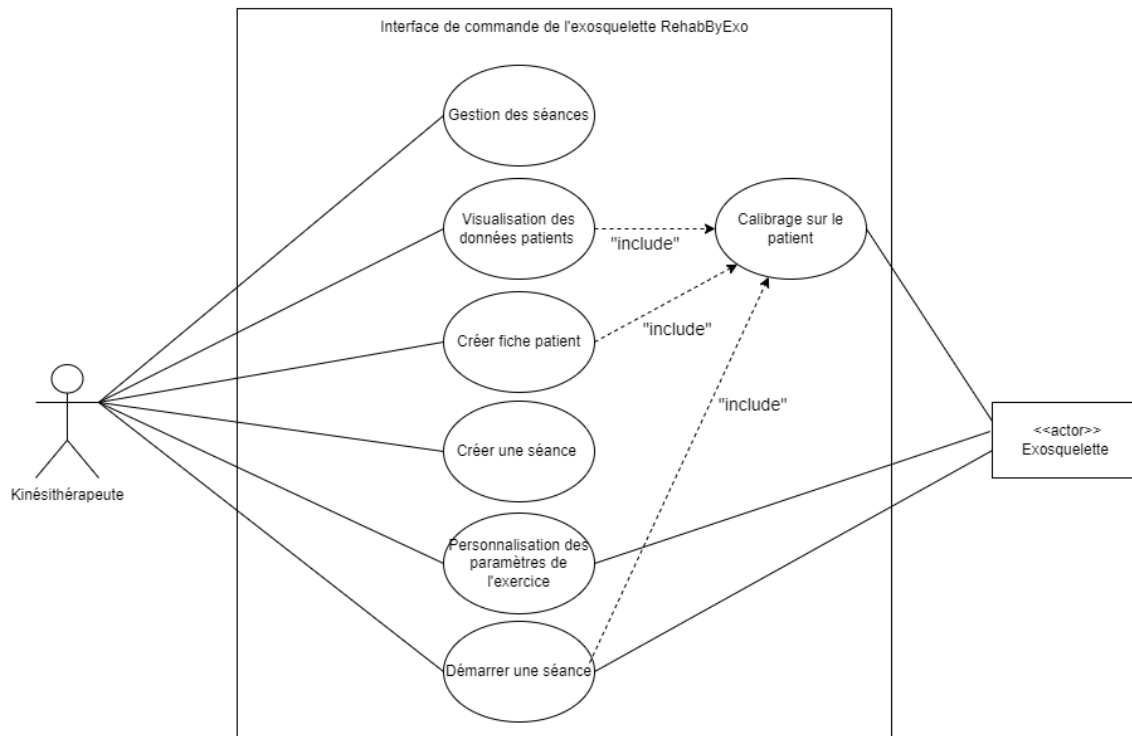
Interface de commande de l'exosquelette RehabByExo

Gestion des séances

Visualisation des données patients

"include"

Calibrage sur le patient

Créer fiche patient

"include"

"include"

Créer une séance

<<actor>>
Exosquelette

Kinésithérapeute

Personnalisation des paramètres de l'exercice

Démarrer une séance